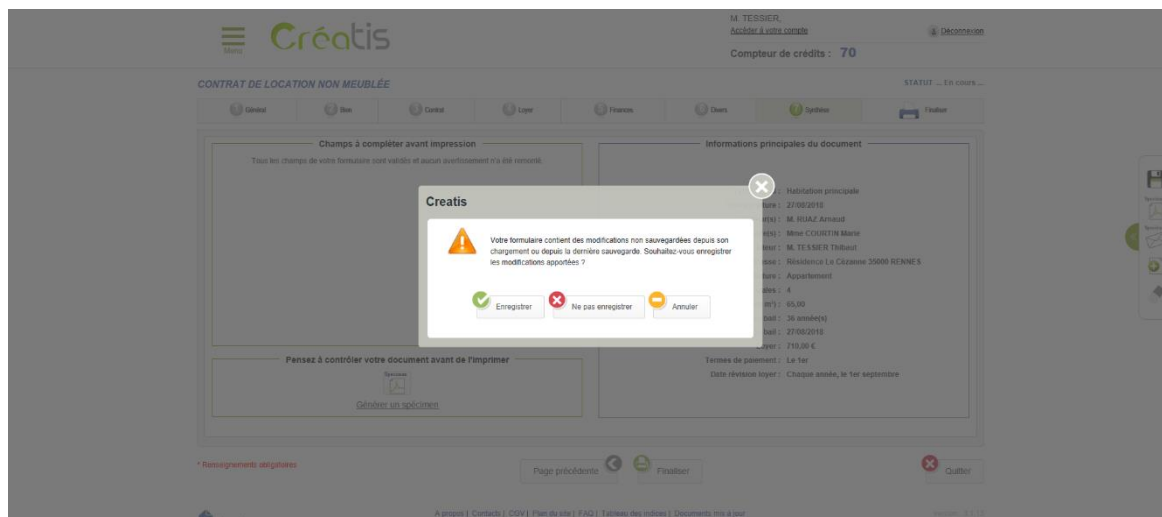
Menu
Créatis

M. TESSIER,
Accéder à votre compte
Déconnexion
Compteur de crédits : 70

CONTRAT DE LOCATION NON MEUBLÉE
STATUT : En cours...

Général | Bien | Contrat | Loyer | Finances | Divers | Synthèse | Finaliser

Champs à compléter avant impression
Tous les champs de votre formulaire sont valides et aucun avertissement n'a été remonté.

Informations principales du document
: Habitation principale
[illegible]ure : 27/08/2018
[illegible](s) : M. RUAZ Arnaud
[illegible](s) : Mme COURTIN Marie
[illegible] : M. TESSIER Thibaut
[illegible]sse : Résidence La Cézanne 35000 RENNES
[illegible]ture : Appartement
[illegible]ales : 4
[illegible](m²) : 65,00
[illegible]bail : 36 année(s)
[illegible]bail : 27/08/2018
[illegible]er : 710,00 €
Termes de paiement : Le 1er
Date révision loyer : Chaque année, le 1er septembre

Creatis
Votre formulaire contient des modifications non sauvegardées depuis son chargement ou depuis la dernière sauvegarde. Souhaitez-vous enregistrer les modifications apportées ?
Enregistrer
Ne pas enregistrer
Annuler

Pensez à contrôler votre document avant de l'imprimer
Spécimen
Générer un spécimen

* Renseignements obligatoires
Page précédente
Finaliser
Quitter

A propos | Contacts | CGV | Plan du site | FAQ | Tableau des indices | Documents mis à jour